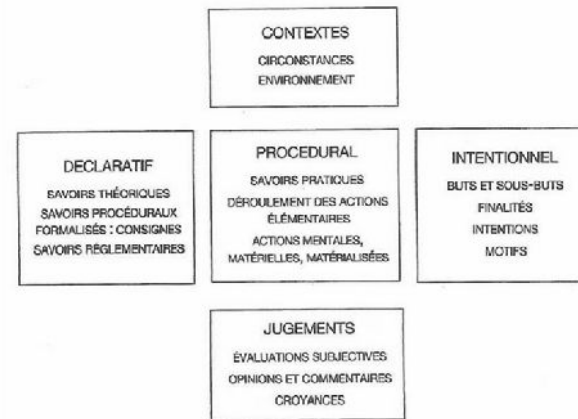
CONTEXTES
CIRCONSTANCES
ENVIRONNEMENT

DECLARATIF
SAVOIRS THÉORIQUES
SAVOIRS PROCÉDURAUX FORMALISÉS : CONSIGNES
SAVOIRS RÉGLEMENTAIRES

PROCEDURAL
SAVOIRS PRATIQUES
DÉROULEMENT DES ACTIONS ÉLÉMENTAIRES
ACTIONS MENTALES, MATÉRIELLES, MATÉRIALISÉES

INTENTIONNEL
BUTS ET SOUS-BUTS
FINALITÉS
INTENTIONS
MOTIFS

JUGEMENTS
ÉVALUATIONS SUBJECTIVES
OPINIONS ET COMMENTAIRES
CROYANCES